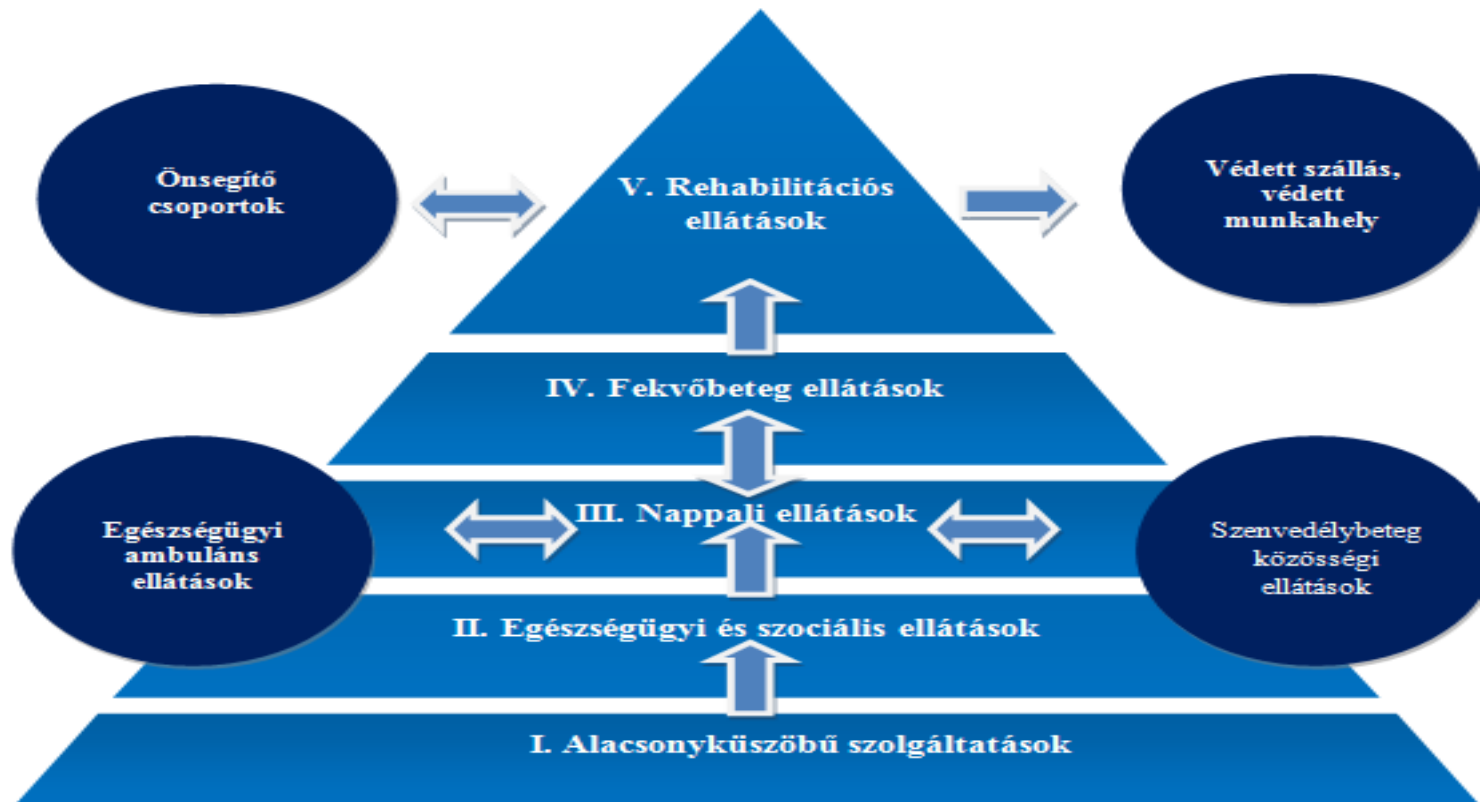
Önsegítő csoportok

V. Rehabilitációs ellátások

Védett szállás, védett munkahely

IV. Fekvőbeteg ellátások

Egészségügyi ambuláns ellátások

III. Nappali ellátások

Szenvedélybeteg közösségi ellátások

II. Egészségügyi és szociális ellátások

I. Alacsonyküszöbű szolgáltatások